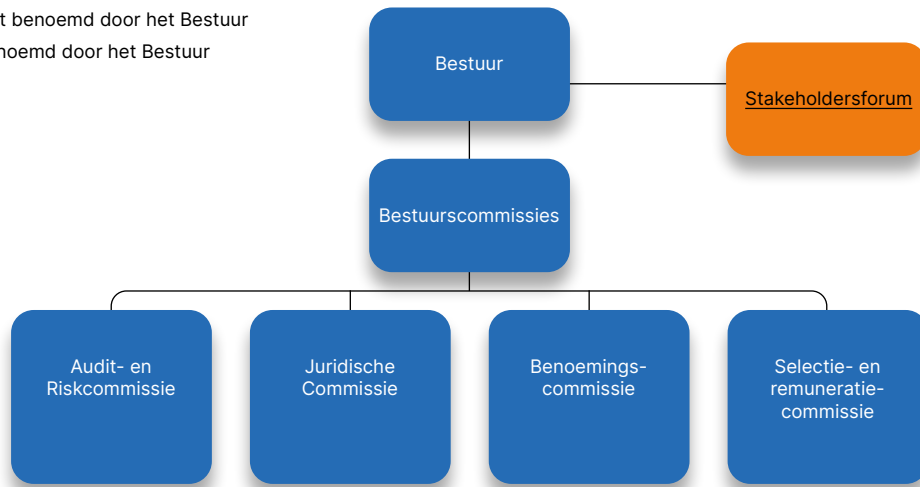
t benoemd door het Bestuur
noemd door het Bestuur

Bestuur

Stakeholdersforum

Bestuurscommissies

Audit- en Riskcommissie

Juridische Commissie

Benoemingscommissie

Selectie- en remuneratiecommissie